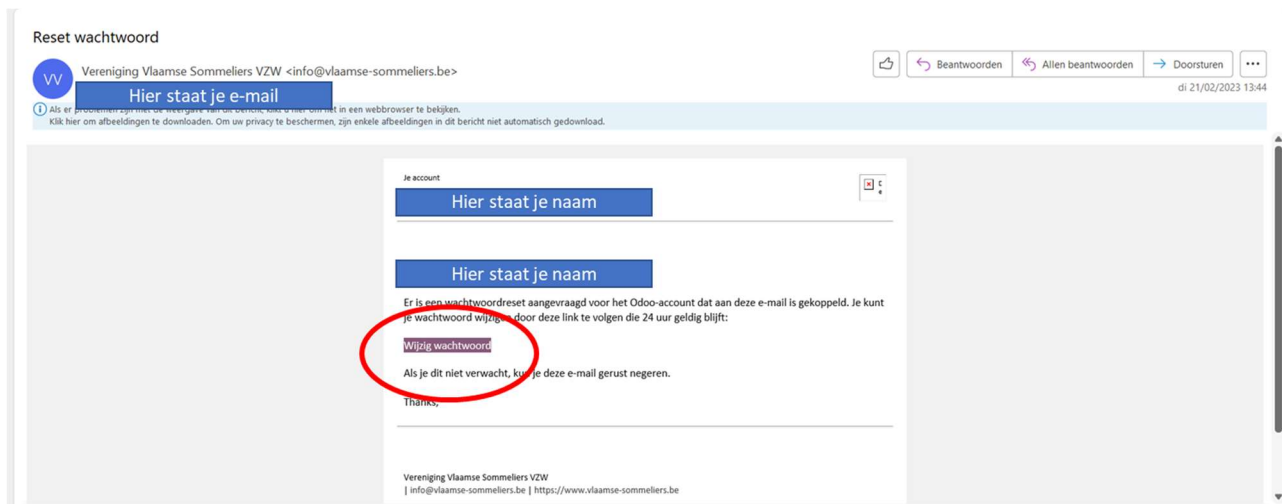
Reset wachtwoord

VV

Vereniging Vlaamse Sommeliers VZW <info@vlaamse-sommeliers.be>

Hier staat je e-mail

Beantwoorden | Allen beantwoorden | Doorsturen | ...

di 21/02/2023 13:44

Als er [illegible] niet in een webbrowser te bekijken.
Klik hier om afbeeldingen te downloaden. Om uw privacy te beschermen, zijn enkele afbeeldingen in dit bericht niet automatisch gedownload.

Je account

Hier staat je naam

Hier staat je naam

Er is een wachtwoordreset aangevraagd voor het Odoo-account dat aan deze e-mail is gekoppeld. Je kunt je wachtwoord wijzigen door deze link te volgen die 24 uur geldig blijft:

Wijzig wachtwoord

Als je dit niet verwacht, kun je deze e-mail gerust negeren.

Thanks,

Vereniging Vlaamse Sommeliers VZW
| info@vlaamse-sommeliers.be | https://www.vlaamse-sommeliers.be